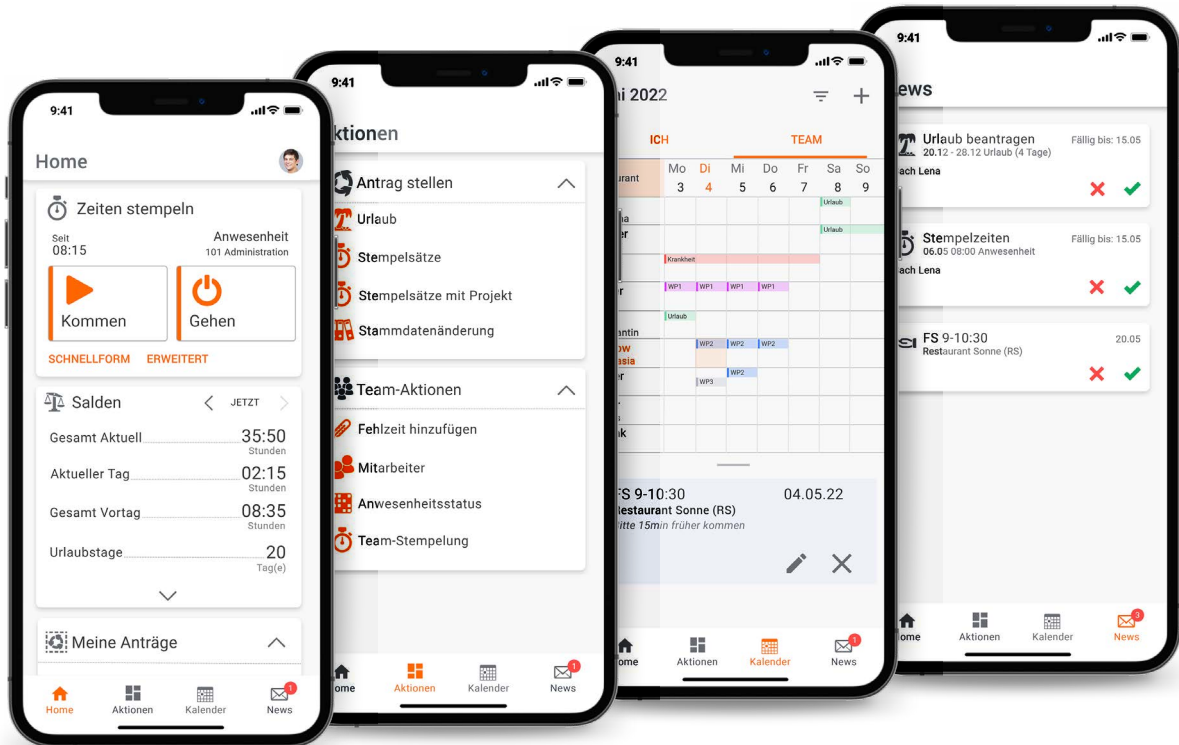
9:41

Home

Zeiten stempeln

Seit
08:15

Anwesenheit
101 Administration

Kommen

Gehen

SCHNELLFORM ERWEITERT

Salden JETZT

Gesamt Aktuell 35:50 Stunden

Aktueller Tag 02:15 Stunden

Gesamt Vortag 08:35 Stunden

Urlaubstage 20 Tag(e)

Meine Anträge

Home Aktionen Kalender News 1

9:41

ktionen

Antrag stellen

Urlaub

Stempelsätze

Stempelsätze mit Projekt

Stammdatenänderung

Team-Aktionen

Fehlzeit hinzufügen

Mitarbeiter

Anwesenheitsstatus

Team-Stempelung

ome Aktionen Kalender News 1

9:41

ni 2022

ICH TEAM

| urant | Mo 3 | Di 4 | Mi 5 | Do 6 | Fr 7 | Sa 8 | So 9 |
|---|---|---|---|---|---|---|---|
| a | | | | | | Urlaub | |
| er | | | | | | Urlaub | |
| | Krankheit | | | | | | |
| r | WP1 | WP1 | WP1 | WP1 | | | |
| antin | Urlaub | | | | | | |
| ow asia | | WP2 | WP2 | WP2 | | | |
| er | | WP3 | WP2 | | | | |
| s | | | | | | | |
| ak | | | | | | | |

FS 9-10:30 04.05.22
estaurant Sonne (RS)
itte 15min früher kommen

ome Aktionen Kalender News 1

9:41

ews

Urlaub beantragen Fällig bis: 15.05
20.12 - 28.12 Urlaub (4 Tage)
ach Lena

Stempelzeiten Fällig bis: 15.05
06.05 08:00 Anwesenheit
ach Lena

FS 9-10:30 20.05
Restaurant Sonne (RS)

ome Aktionen Kalender News 3